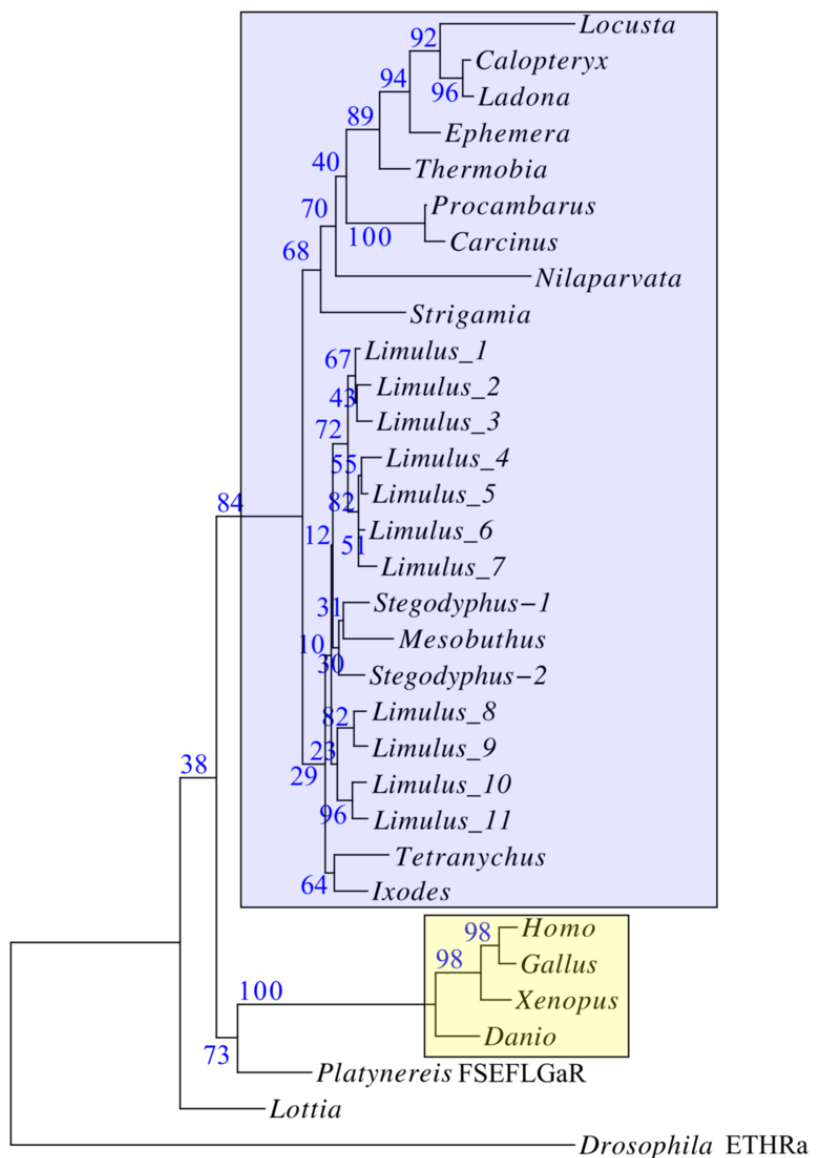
92
Locusta
94
Calopteryx
96
Ladona
89
Ephemera
40
Thermobia
70
Procambarus
100
Carcinus
68
Nilaparvata
Strigamia
67
Limulus_1
43
Limulus_2
Limulus_3
72
55
Limulus_4
82
Limulus_5
84
12
Limulus_6
51
Limulus_7
31
Stegodyphus−1
10
Mesobuthus
30
Stegodyphus−2
82
Limulus_8
23
Limulus_9
38
29
Limulus_10
96
Limulus_11
Tetranychus
64
Ixodes
98
Homo
98
Gallus
Xenopus
100
Danio
73
Platynereis FSEFLGaR
Lottia
Drosophila ETHRa